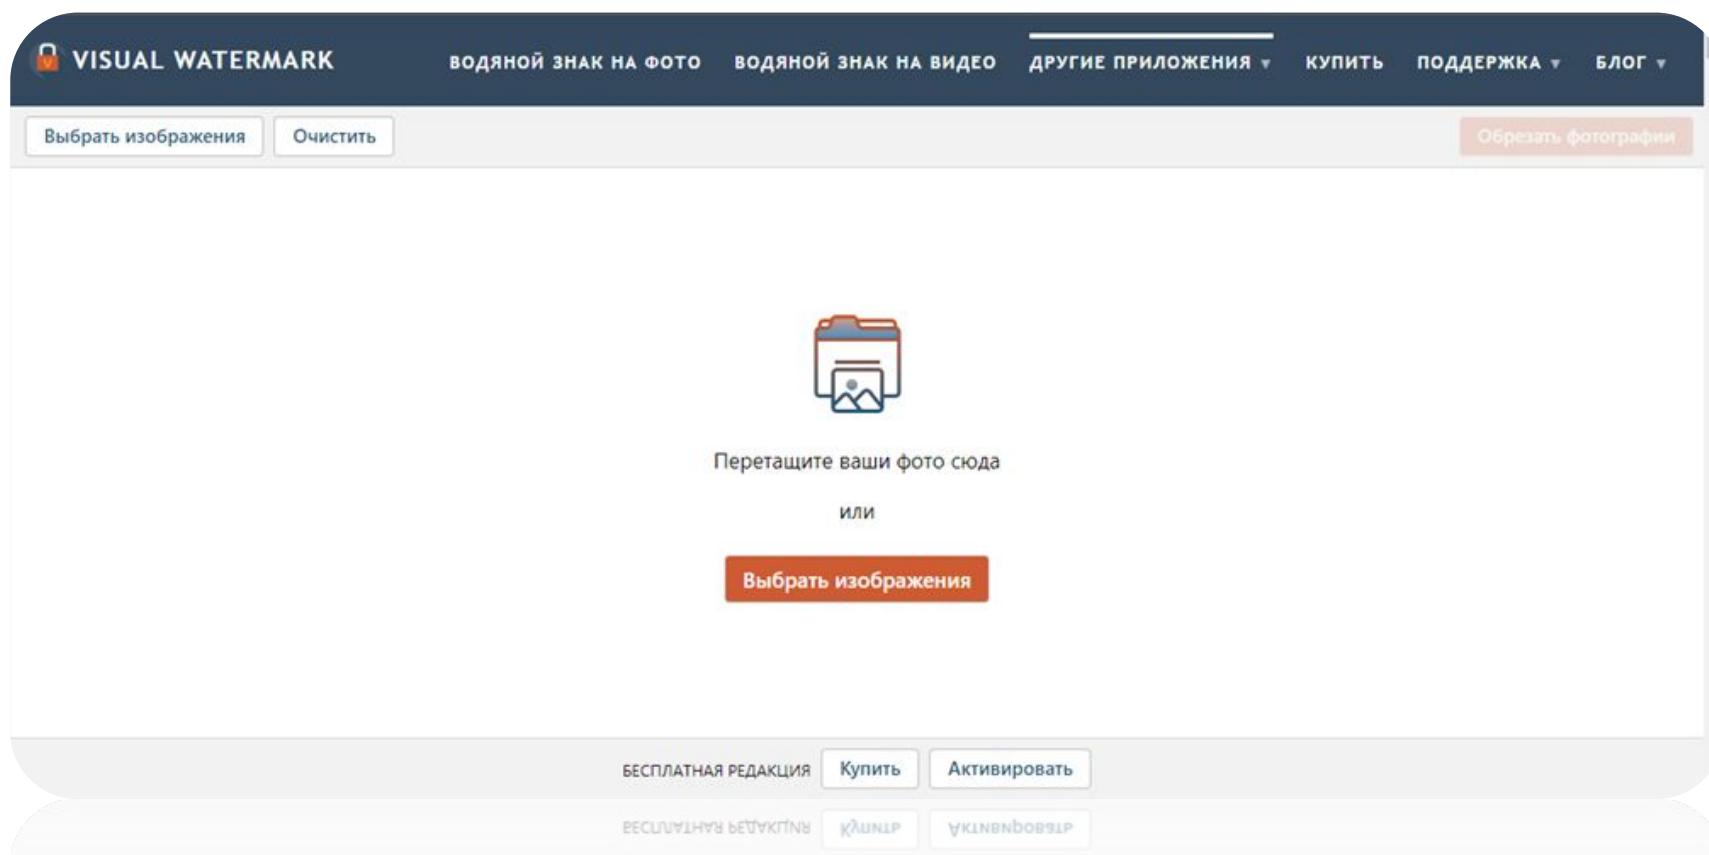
VISUAL WATERMARK ВОДЯНОЙ ЗНАК НА ФОТО ВОДЯНОЙ ЗНАК НА ВИДЕО ДРУГИЕ ПРИЛОЖЕНИЯ ▾ КУПИТЬ ПОДДЕРЖКА ▾ БЛОГ ▾

Выбрать изображения Очистить Обрезать фотографии

Перетащите ваши фото сюда

или

Выбрать изображения

БЕСПЛАТНАЯ РЕДАКЦИЯ Купить Активировать